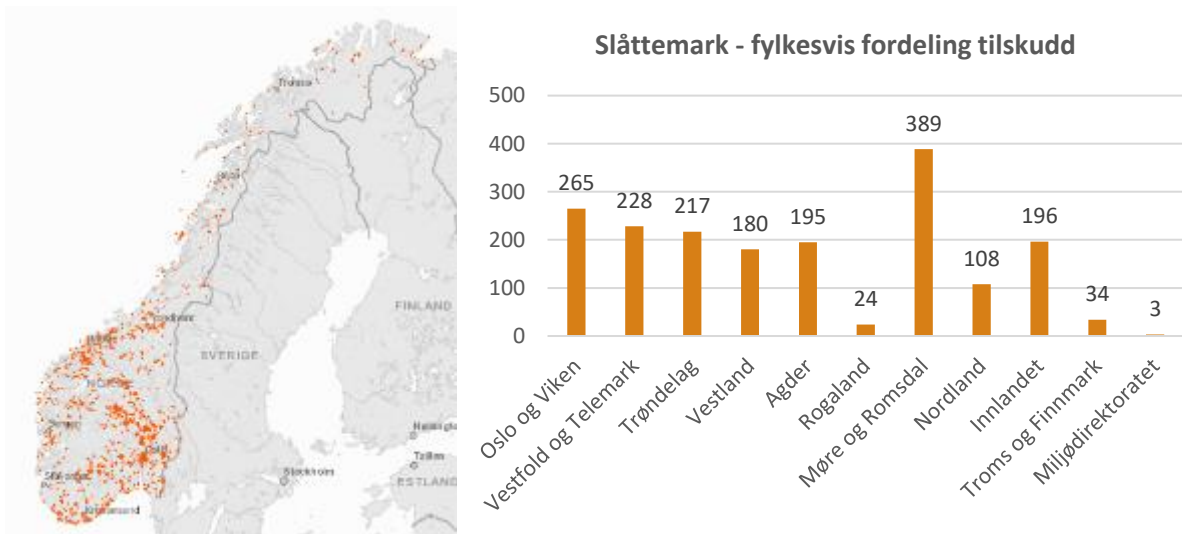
Tromsø
Bodø
Trondheim
SVERIGE
NORGE
FINLAND
Bergen
Oslo
Stavanger
Stockholm
Helsinki
Tallinn
ESTLAND
Kristiansand

Slåttemark - fylkesvis fordeling tilskudd

| | |
|---|---|
| Oslo og Viken | 265 |
| Vestfold og Telemark | 228 |
| Trøndelag | 217 |
| Vestland | 180 |
| Agder | 195 |
| Rogaland | 24 |
| Møre og Romsdal | 389 |
| Nordland | 108 |
| Innlandet | 196 |
| Troms og Finnmark | 34 |
| Miljødirektoratet | 3 |

500
400
300
200
100
0